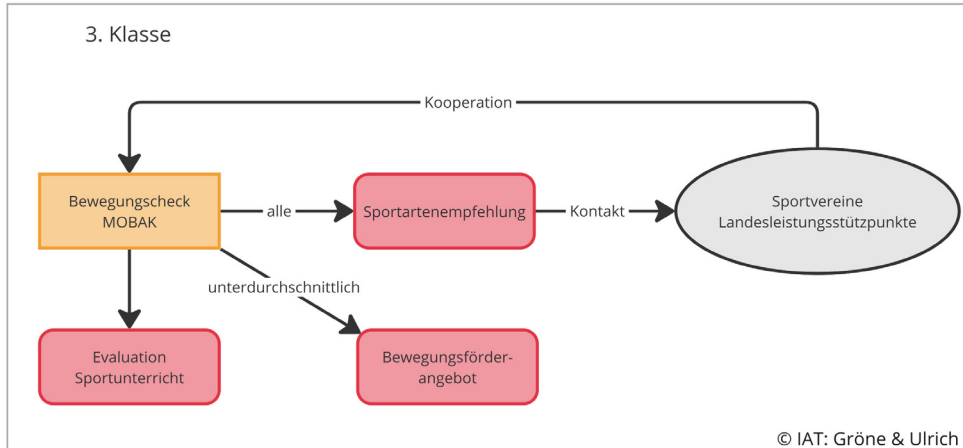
3. Klasse

Kooperation

Bewegungscheck MOBAK

alle

Sportartenempfehlung

Kontakt

Sportvereine Landesleistungsstützpunkte

unterdurchschnittlich

Evaluation Sportunterricht

Bewegungsförderangebot

© IAT: Gröne & Ulrich